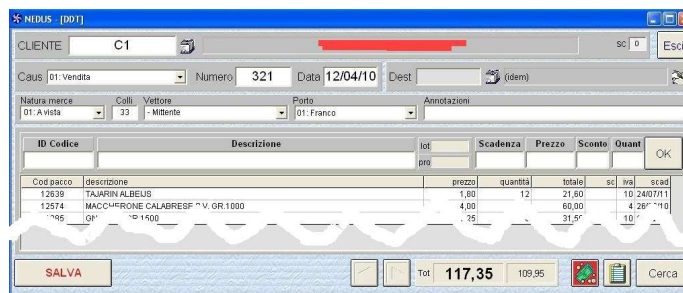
NEDUS - [DDT]

CLIENTE C1

sc 0 Esci

Caus 01: Vendita Numero 321 Data 12/04/10 Dest (idem)

Natura merce 01: A vista
Colli 33
Vettore - Mittente
Porto 01: Franco
Annotazioni

ID Codice | Descrizione | lot | pro | Scadenza | Prezzo | Sconto | Quant | OK

| Cod pacco | descrizione | prezzo | quantità | totale | sc | iva | scad |
|---|---|---|---|---|---|---|---|
| 12639 | TAJARIN ALBEIJS | 1,80 | 12 | 21,60 | | 10 | 24/07/11 |
| 12574 | MACCHERONE CALABRESE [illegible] V. GR.1000 | 4,00 | | 60,00 | | 4 | 28/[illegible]/10 |
| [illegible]285 | GN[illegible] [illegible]R 1500 | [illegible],25 | | 31,5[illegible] | | 10 | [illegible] |

SALVA

Tot 117,35 109,95

Cerca